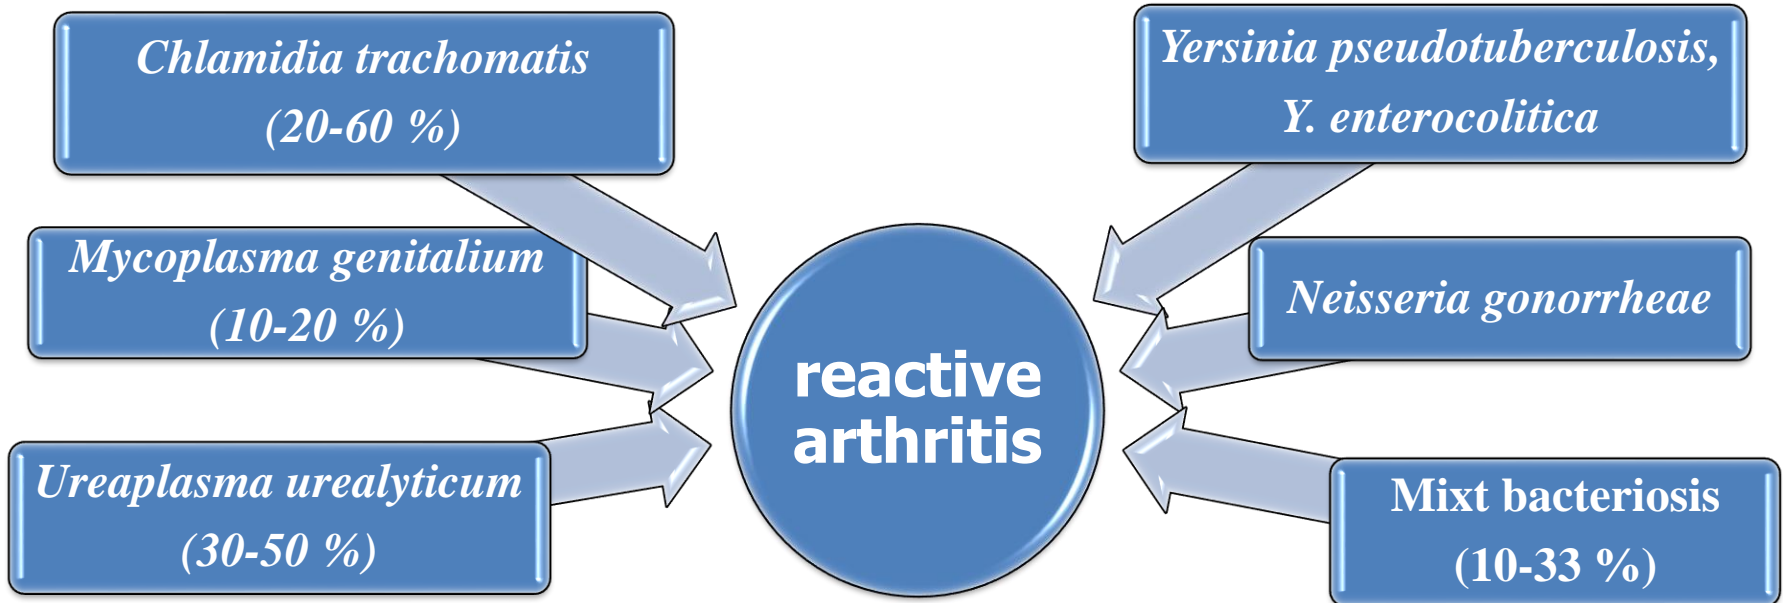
Chlamidia trachomatis (20-60 %)

Mycoplasma genitalium (10-20 %)

Ureaplasma urealyticum (30-50 %)

reactive arthritis

Yersinia pseudotuberculosis, Y. enterocolitica

Neisseria gonorrheae

Mixt bacteriosis (10-33 %)